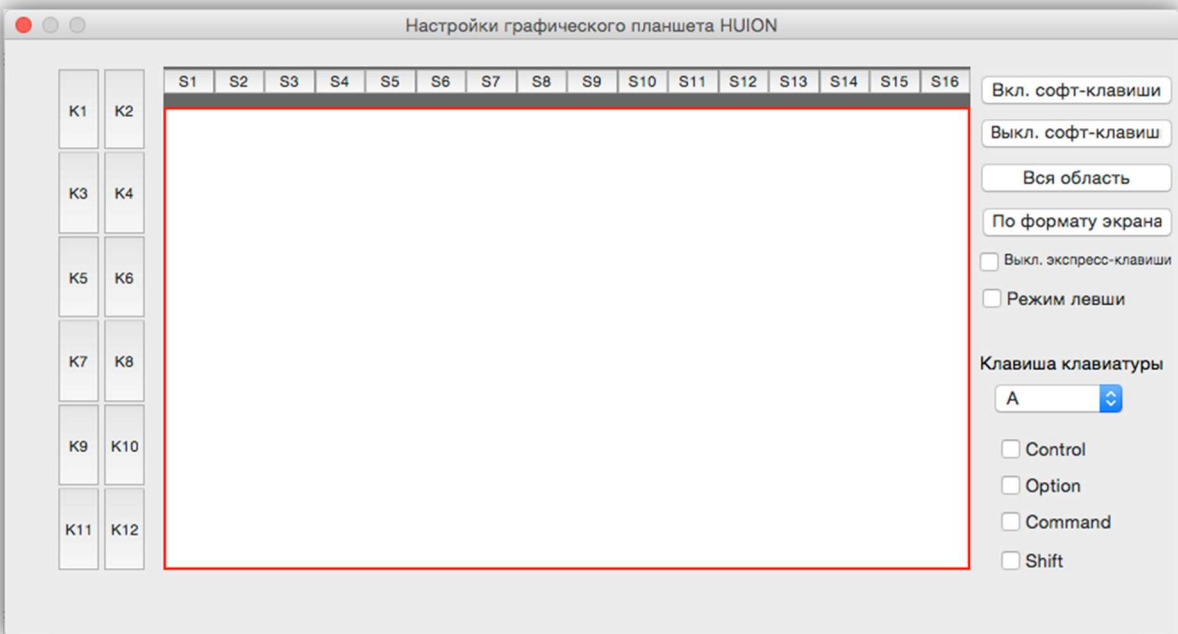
Настройки графического планшета HUION

K1 K2
K3 K4
K5 K6
K7 K8
K9 K10
K11 K12

| S1 | S2 | S3 | S4 | S5 | S6 | S7 | S8 | S9 | S10 | S11 | S12 | S13 | S14 | S15 | S16 |
|---|---|---|---|---|---|---|---|---|---|---|---|---|---|---|---|

Вкл. софт-клавиши
Выкл. софт-клавиш
Вся область
По формату экрана
Выкл. экспресс-клавиши
Режим левши

Клавиша клавиатуры
A
Control
Option
Command
Shift